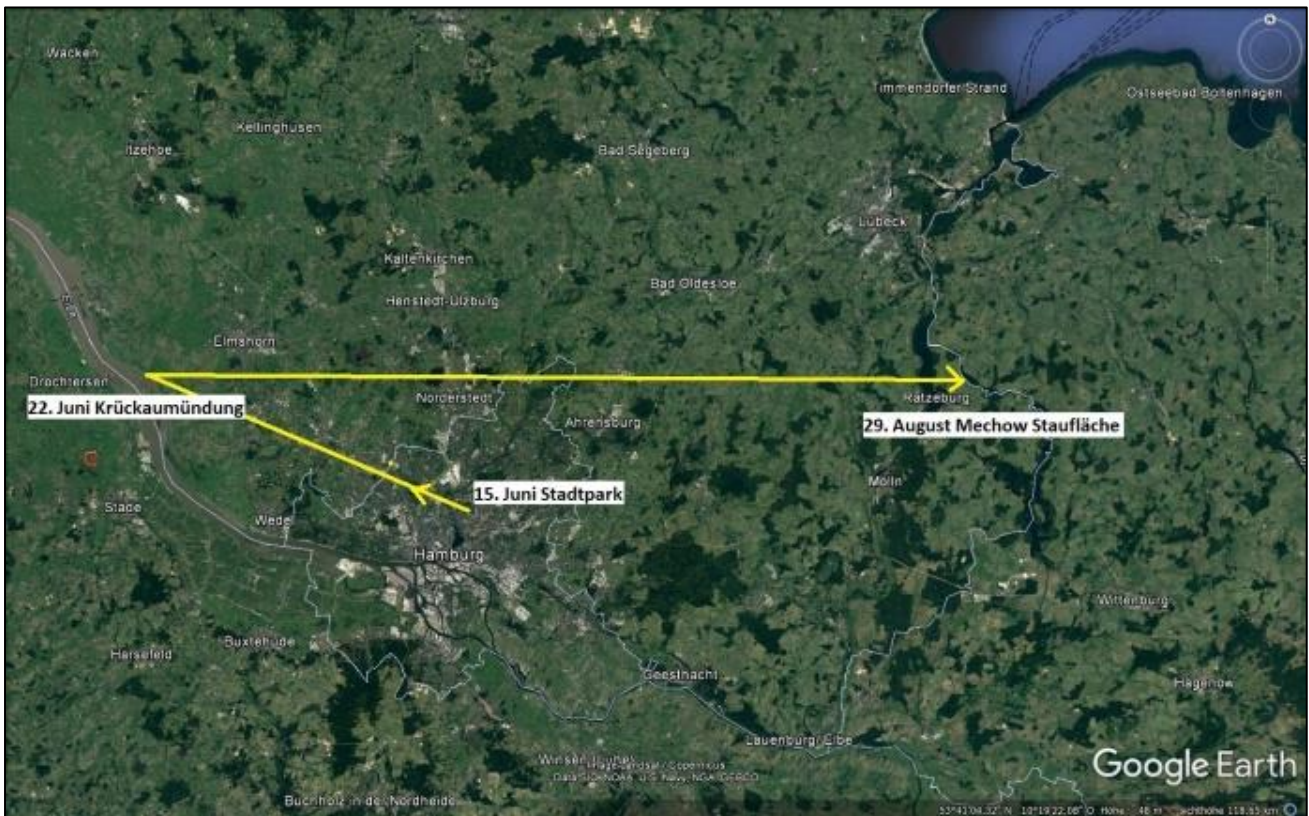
Wacken
Timmendorfer Strand
Ostseebad Boltenhagen
Kellinghusen
Itzehoe
Bad Segeberg
Lübeck
Kaltenkirchen
Bad Oldesloe
Henstedt-Ulzburg
Elbe
Elmshorn
Drochtersen
22. Juni Krückaumündung
Norderstedt
Ratzeburg
Ahrensburg
29. August Mechow Staufläche
15. Juni Stadtpark
Mölln
Stade
Wedel
Hamburg
Wittenburg
Buxtehude
Harsefeld
Geesthacht
Hagenow
Winsen (Luhe)
Image Landsat / Copernicus
Data SIO, NOAA, U.S. Navy, NGA, GEBCO
Lauenburg/Elbe
Google Earth
Buchholz in der Nordheide
53°41'04.32" N 10°19'22.66" O Höhe 46 m Sichthöhe 118.55 km